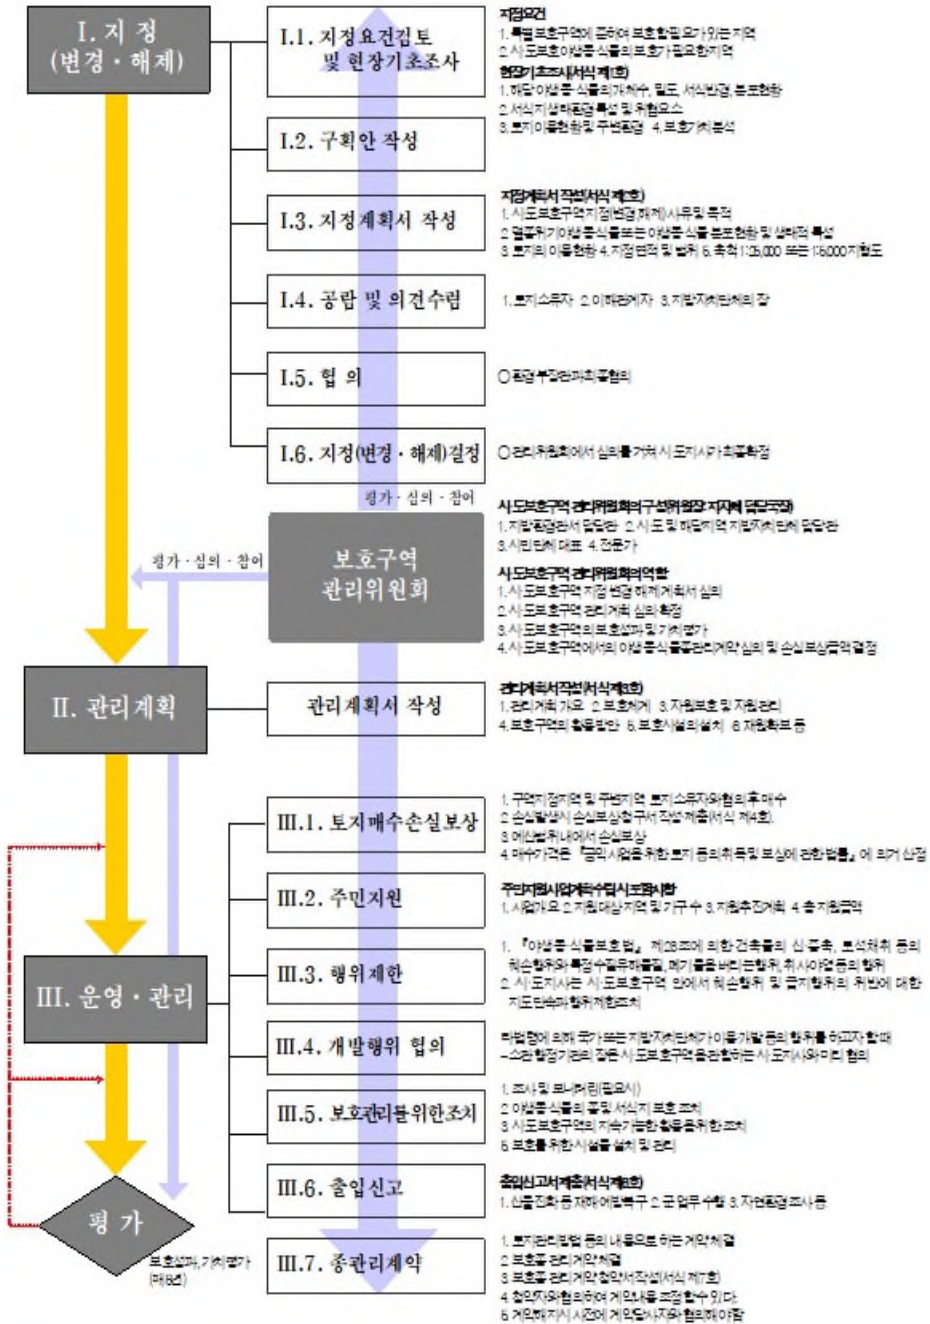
I. 지 정 (변경 · 해제)

I.1. 지정요건검토 및 현장기초조사

지정요건
1. 특별보호구역에 준하여 보호할 필요가 있는 지역
2. 시·도보호야생동·식물의 보호가 필요한 지역
현장기초조사(서식 제1호)
1. 해당 야생동·식물의 개체수, 밀도, 서식환경, 분포현황
2. 서식지 생태환경 특성 및 위협요소
3. 토지이용현황 및 주변환경 4. 보호가치 분석

I.2. 구획안 작성

I.3. 지정계획서 작성

지정계획서 작성(서식 제2호)
1. 시·도보호구역 지정(변경·해제) 사유 및 목적
2. 멸종위기야생동·식물 또는 야생동·식물 분포현황 및 생태적 특성
3. 토지의 이용현황 4. 지정면적 및 범위 5. 축척 1:25,000 또는 1:5,000 지형도

I.4. 공람 및 의견수렴

1. 토지소유자 2. 이해관계자 3. 지방자치단체의 장

I.5. 협 의

○ 관계 부처 관계기관 협의

I.6. 지정(변경 · 해제)결정

○ 관리위원회에서 심의를 거쳐 시·도지사가 최종확정

평가 · 심의 · 참여

보호구역 관리위원회

평가 · 심의 · 참여

시·도보호구역 관리위원회의 구성(위원장: 지자체 담당국장)
1. 지방환경청서 담당관 2. 시·도 및 해당지역 지방자치단체 담당관
3. 시민단체 대표 4. 전문가
시·도보호구역 관리위원회의 역할
1. 시·도보호구역 지정·변경·해제계획서 심의
2. 시·도보호구역 관리계획 심의·확정
3. 시·도보호구역의 보호성과 및 가치 평가
4. 시·도보호구역에서의 야생동·식물 종관리계약 심의 및 손실보상금액 결정

II. 관리계획

관리계획서 작성

관리계획서 작성(서식 제3호)
1. 관리계획 개요 2. 보호체계 3. 자원보호 및 자원관리
4. 보호구역의 활용방안 5. 보호시설의 설치 6. 재원확보 등

III.1. 토지매수손실보상

1. 구역지정지역 및 주변지역 토지소유자와 협의 후 매수
2. 손실발생시 손실보상청구서 작성 제출(서식 제4호)
3. 예산범위 내에서 손실보상
4. 매수가격은 「공익사업을 위한 토지 등의 취득 및 보상에 관한 법률」에 의거 산정

III.2. 주민지원

주민지원사업계획 수립시 포함사항
1. 사업개요 2. 지원대상지역 및 가구수 3. 지원추진계획 4. 총 지원금액

III. 운영 · 관리

III.3. 행위제한

1. 「야생동·식물보호법」 제28조에 의한 건축물의 신·증축, 토석채취 등의 훼손행위와 특정 수질유해물질, 폐기물을 버리는 행위, 취사야영 등의 행위
2. 시·도지사는 시·도보호구역 안에서 훼손행위 및 금지행위의 위반에 대한 지도단속 및 행위제한조치

III.4. 개발행위 협의

타법령에 의해 국가 또는 지방자치단체가 이용개발 등의 행위를 하고자 할때 → 소관 행정기관의 장은 시·도보호구역을 관할하는 시·도지사와 미리 협의

III.5. 보호관리를위한조치

1. 조사 및 모니터링(필요시)
2. 야생동·식물의 증식 서식지 보호 조치
3. 시·도보호구역의 지속가능한 활용을 위한 조치
4. 보호를 위한 시설물 설치 및 관리

III.6. 출입신고

출입신고서 제출(서식 제5호)
1. 산불진화 등 재해예방복구 2. 군 업무 수행 3. 자연환경조사 등

평 가

보호성과, 가치평가 (매5년)

III.7. 종관리계약

1. 토지관리방법 등의 내용으로 하는 계약체결
2. 보호종 관리계약 체결
3. 보호종 관리계약 협약서 작성(서식 제7호)
4. 협약자와 협의하여 계약사항 조정할 수 있다
5. 계약해지시 사전에 계약당사자와 협의해야함